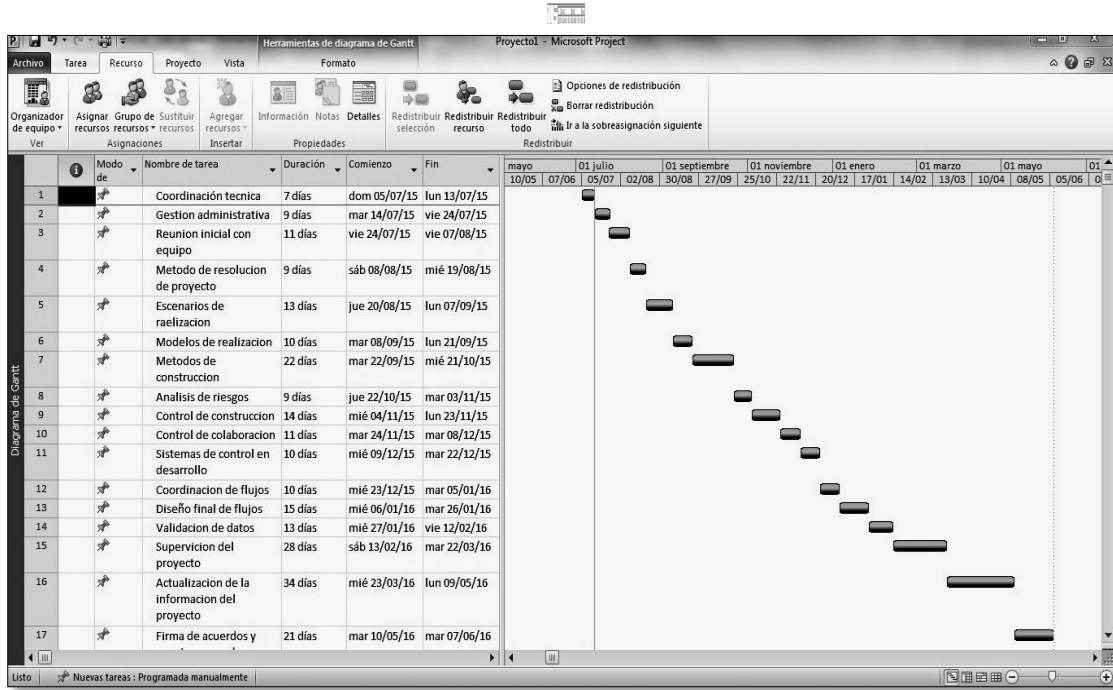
Herramientas de diagrama de Gantt Proyecto1 - Microsoft Project

Archivo Tarea Recurso Proyecto Vista Formato

Organizador de equipo Ver
Asignar recursos Grupo de recursos Sustituir recursos Asignaciones
Agregar recursos Insertar
Información Notas Detalles Propiedades
Redistribuir selección Redistribuir recurso Redistribuir todo
Opciones de redistribución
Borrar redistribución
Ir a la sobreasignación siguiente
Redistribuir

| | | Modo de | Nombre de tarea | Duración | Comienzo | Fin |
|---|---|---|---|---|---|---|
| 1 | | | Coordinación tecnica | 7 días | dom 05/07/15 | lun 13/07/15 |
| 2 | | | Gestion administrativa | 9 días | mar 14/07/15 | vie 24/07/15 |
| 3 | | | Reunion inicial con equipo | 11 días | vie 24/07/15 | vie 07/08/15 |
| 4 | | | Metodo de resolucion de proyecto | 9 días | sáb 08/08/15 | mié 19/08/15 |
| 5 | | | Escenarios de raelizacion | 13 días | jue 20/08/15 | lun 07/09/15 |
| 6 | | | Modelos de realizacion | 10 días | mar 08/09/15 | lun 21/09/15 |
| 7 | | | Metodos de construccion | 22 días | mar 22/09/15 | mié 21/10/15 |
| 8 | | | Analisis de riesgos | 9 días | jue 22/10/15 | mar 03/11/15 |
| 9 | | | Control de construccion | 14 días | mié 04/11/15 | lun 23/11/15 |
| 10 | | | Control de colaboracion | 11 días | mar 24/11/15 | mar 08/12/15 |
| 11 | | | Sistemas de control en desarrollo | 10 días | mié 09/12/15 | mar 22/12/15 |
| 12 | | | Coordinacion de flujos | 10 días | mié 23/12/15 | mar 05/01/16 |
| 13 | | | Diseño final de flujos | 15 días | mié 06/01/16 | mar 26/01/16 |
| 14 | | | Validacion de datos | 13 días | mié 27/01/16 | vie 12/02/16 |
| 15 | | | Supervicion del proyecto | 28 días | sáb 13/02/16 | mar 22/03/16 |
| 16 | | | Actualizacion de la informacion del proyecto | 34 días | mié 23/03/16 | lun 09/05/16 |
| 17 | | | Firma de acuerdos y | 21 días | mar 10/05/16 | mar 07/06/16 |

mayo 01 julio 01 septiembre 01 noviembre 01 enero 01 marzo 01 mayo 01
10/05 07/06 05/07 02/08 30/08 27/09 25/10 22/11 20/12 17/01 14/02 13/03 10/04 08/05 05/06 0

Diagrama de Gantt

Listo Nuevas tareas : Programada manualmente